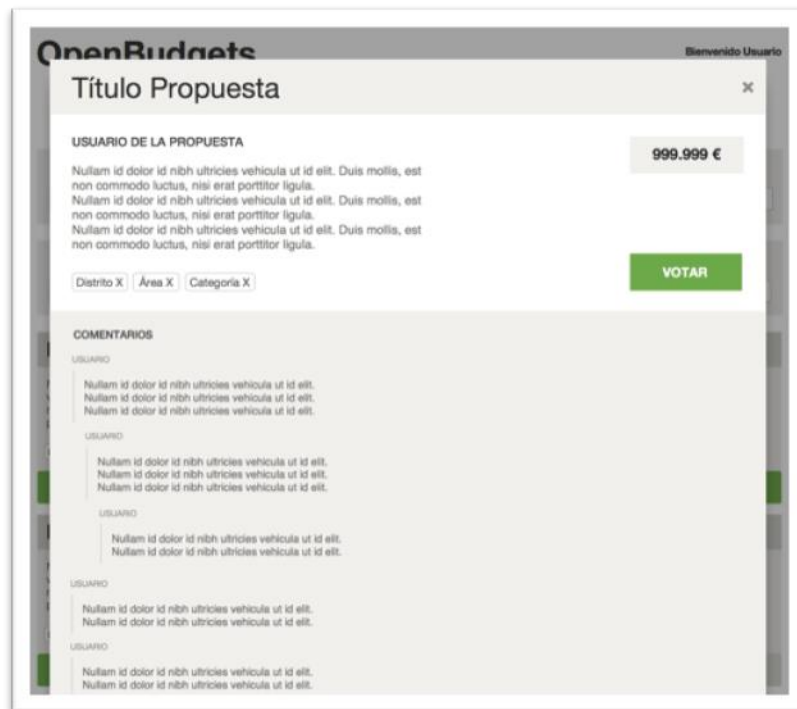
OpenBudgets

Bienvenido Usuario

Título Propuesta

×

USUARIO DE LA PROPUESTA

Nullam id dolor id nibh ultricies vehicula ut id elit. Duis mollis, est non commodo luctus, nisi erat porttitor ligula.
Nullam id dolor id nibh ultricies vehicula ut id elit. Duis mollis, est non commodo luctus, nisi erat porttitor ligula.
Nullam id dolor id nibh ultricies vehicula ut id elit. Duis mollis, est non commodo luctus, nisi erat porttitor ligula.

999.999 €

Distrito X Área X Categoría X

VOTAR

COMENTARIOS

USUARIO

Nullam id dolor id nibh ultricies vehicula ut id elit.
Nullam id dolor id nibh ultricies vehicula ut id elit.
Nullam id dolor id nibh ultricies vehicula ut id elit.

USUARIO

Nullam id dolor id nibh ultricies vehicula ut id elit.
Nullam id dolor id nibh ultricies vehicula ut id elit.
Nullam id dolor id nibh ultricies vehicula ut id elit.

USUARIO

Nullam id dolor id nibh ultricies vehicula ut id elit.
Nullam id dolor id nibh ultricies vehicula ut id elit.

USUARIO

Nullam id dolor id nibh ultricies vehicula ut id elit.
Nullam id dolor id nibh ultricies vehicula ut id elit.

USUARIO

Nullam id dolor id nibh ultricies vehicula ut id elit.
Nullam id dolor id nibh ultricies vehicula ut id elit.